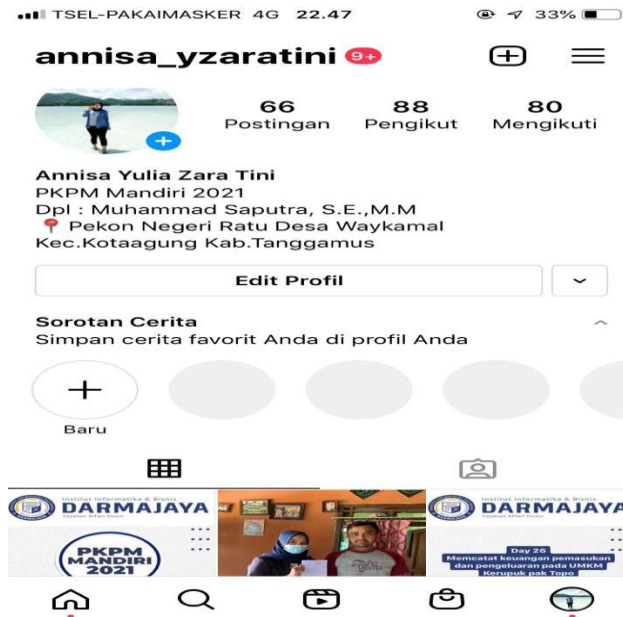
TSEL-PAKAIMASKER 4G 22.47 33%

annisa_yzaratini 9+

66 Postingan
88 Pengikut
80 Mengikuti

Annisa Yulia Zara Tini
PKPM Mandiri 2021
Dpl : Muhammad Saputra, S.E.,M.M
📍 Pekon Negeri Ratu Desa Waykamal Kec.Kotaagung Kab.Tanggamus

Edit Profil

Sorotan Cerita
Simpan cerita favorit Anda di profil Anda

Baru

Institut Informatika & Bisnis DARMAJAYA Yayasan Alfian Husin
PKPM MANDIRI 2021

Institut Informatika & Bisnis DARMAJAYA Yayasan Alfian Husin
Day 26
Memcatat keuangan pemasukan dan pengeluaran pada UMKM Kerupuk pak Topo